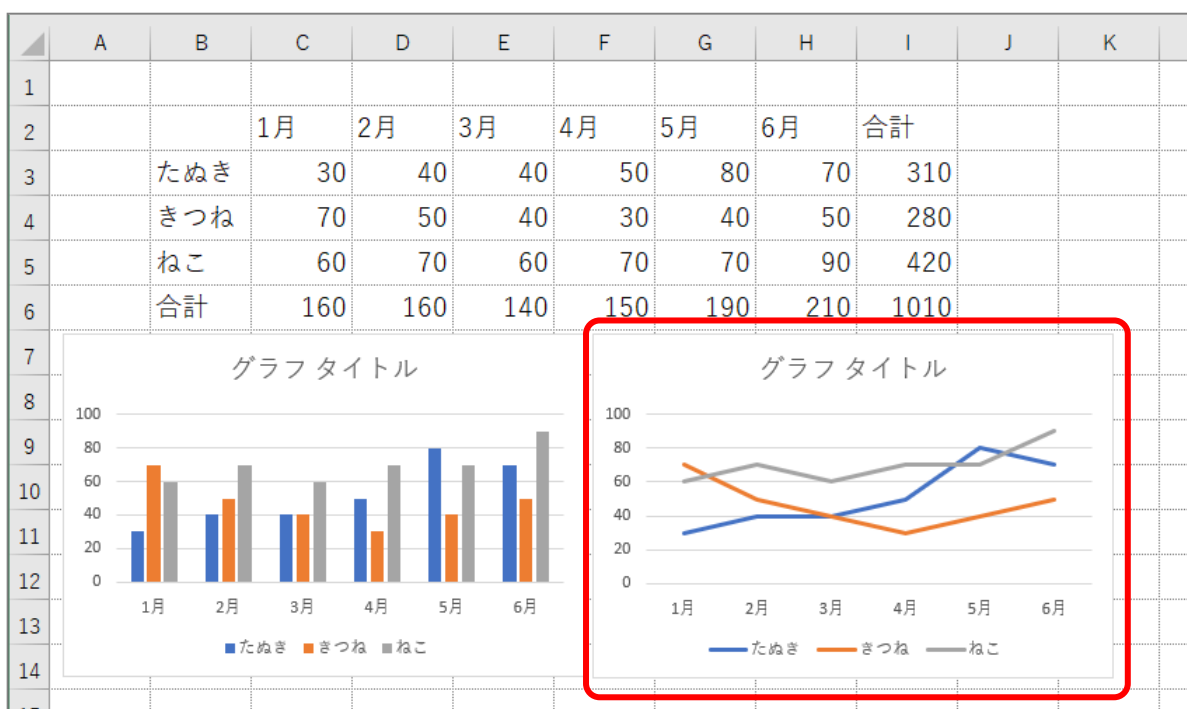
| | A | B | C | D | E | F | G | H | I | J | K |
|---|---|---|---|---|---|---|---|---|---|---|---|
| 1 | | | | | | | | | | | |
| 2 | | | 1月 | 2月 | 3月 | 4月 | 5月 | 6月 | 合計 | | |
| 3 | | たぬき | 30 | 40 | 40 | 50 | 80 | 70 | 310 | | |
| 4 | | きつね | 70 | 50 | 40 | 30 | 40 | 50 | 280 | | |
| 5 | | ねこ | 60 | 70 | 60 | 70 | 70 | 90 | 420 | | |
| 6 | | 合計 | 160 | 160 | 140 | 150 | 190 | 210 | 1010 | | |

7
8
9
10
11
12
13
14

グラフ タイトル

100
80
60
40
20
0

1月 2月 3月 4月 5月 6月

たぬき きつね ねこ

グラフ タイトル

100
80
60
40
20
0

1月 2月 3月 4月 5月 6月

たぬき きつね ねこ